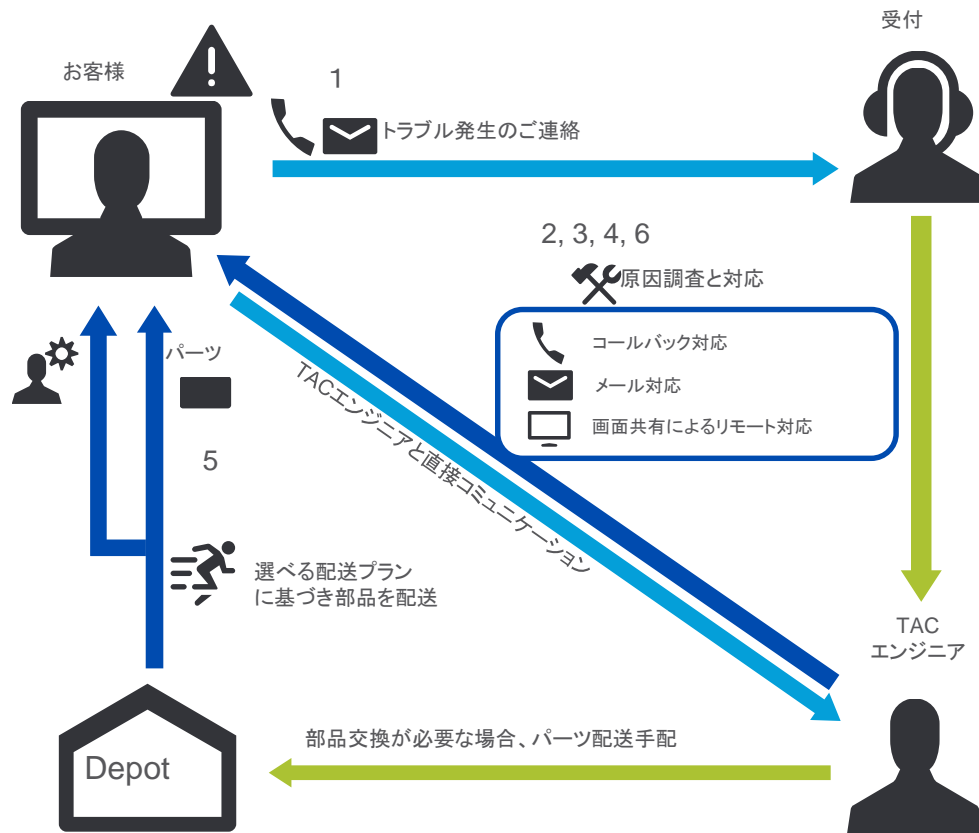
お客様

1

トラブル発生のご連絡

受付

2, 3, 4, 6

原因調査と対応

コールバック対応

メール対応

画面共有によるリモート対応

パーツ

5

TACエンジニアと直接コミュニケーション

選べる配送プラン
に基づき部品を配送

TAC
エンジニア

部品交換が必要な場合、パーツ配送手配

Depot